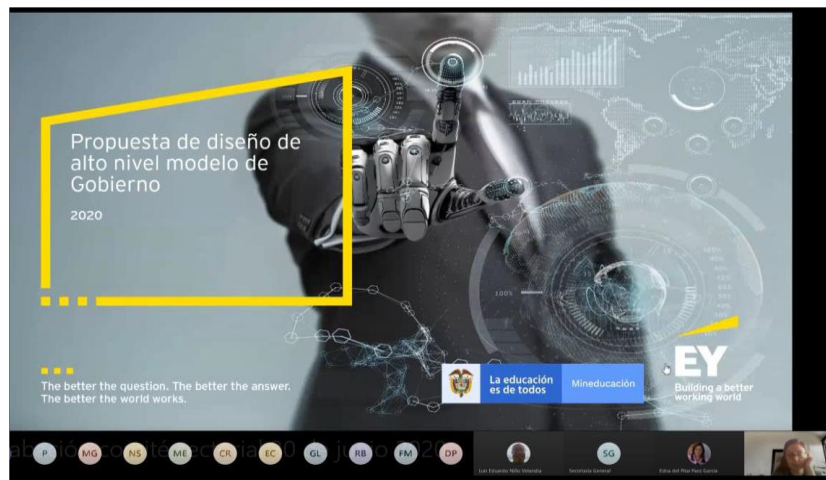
Propuesta de diseño de alto nivel modelo de Gobierno

2020

The better the question. The better the answer. The better the world works.

La educación es de todos

Mineducación

EY

Building a better working world

P MG NS ME CR EC GL RB FM DP

Luis Eduardo Niño Velandia

SG

Secretaría General

Edna del Pilar Páez García